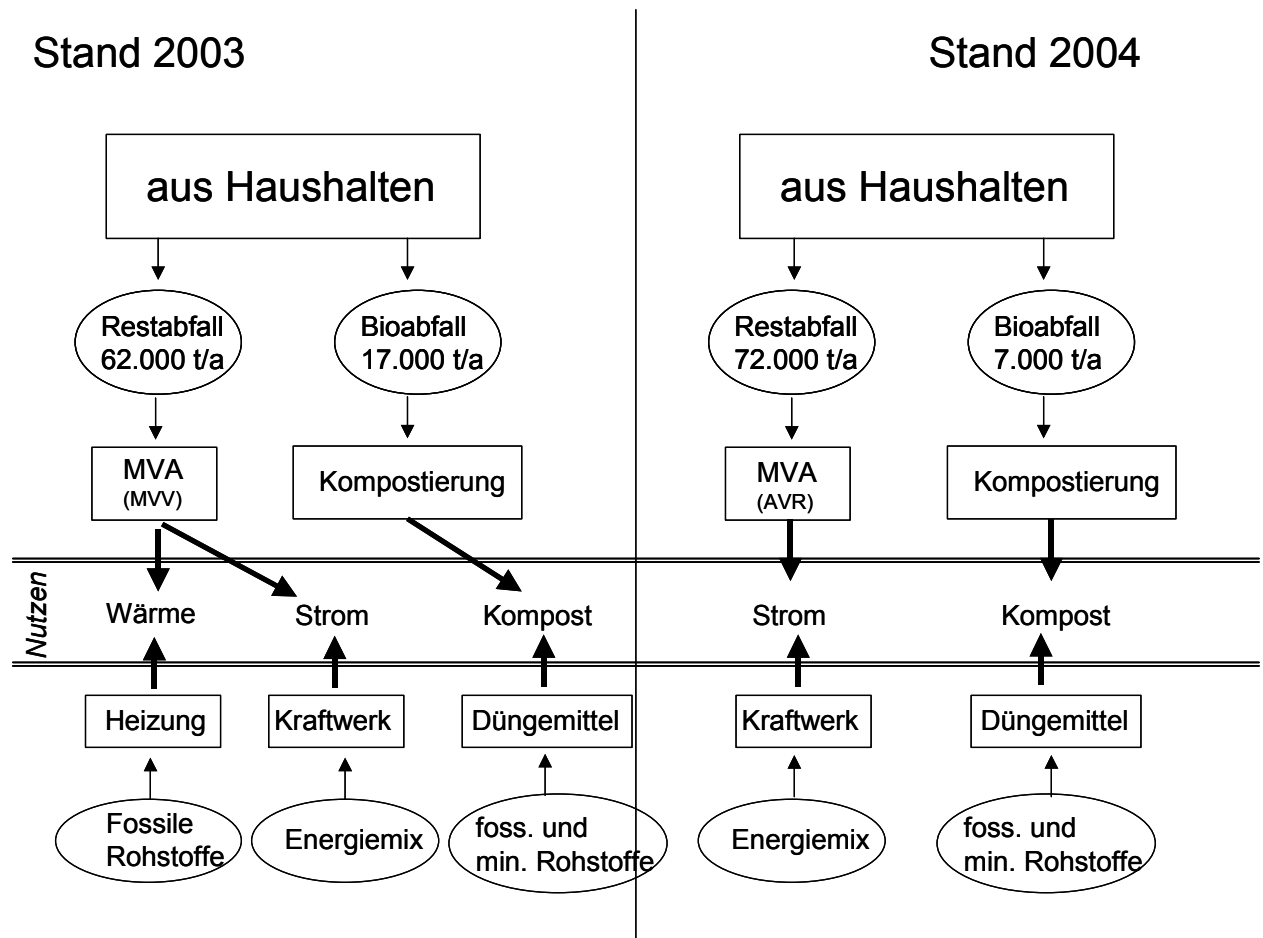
Stand 2003

aus Haushalten

Restabfall 62.000 t/a

Bioabfall 17.000 t/a

MVA (MVV)

Kompostierung

Nutzen

Wärme

Strom

Kompost

Heizung

Kraftwerk

Düngemittel

Fossile Rohstoffe

Energiemix

foss. und min. Rohstoffe

Stand 2004

aus Haushalten

Restabfall 72.000 t/a

Bioabfall 7.000 t/a

MVA (AVR)

Kompostierung

Strom

Kompost

Kraftwerk

Düngemittel

Energiemix

foss. und min. Rohstoffe